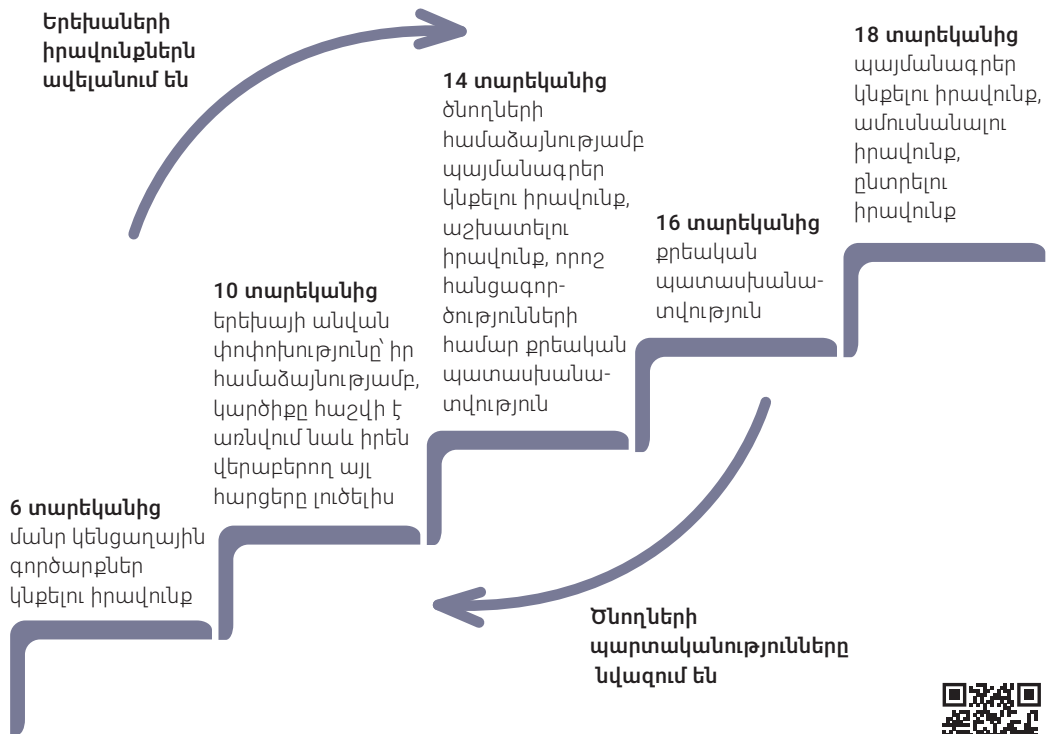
Երեխաների իրավունքներն ավելանում են

18 տարեկանից
պայմանագրեր կնքելու իրավունք, ամուսնանալու իրավունք, ընտրելու իրավունք

14 տարեկանից
ծնողների համաձայնությամբ պայմանագրեր կնքելու իրավունք, աշխատելու իրավունք, որոշ հանցագործությունների համար քրեական պատասխանատվություն

16 տարեկանից
քրեական պատասխանատվություն

10 տարեկանից
երեխայի անվան փոփոխությունը՝ իր համաձայնությամբ, կարծիքը հաշվի է առնվում նաև իրեն վերաբերող այլ հարցերը լուծելիս

6 տարեկանից
մանր կենցաղային գործարքներ կնքելու իրավունք

Ծնողների պարտականությունները նվազում են